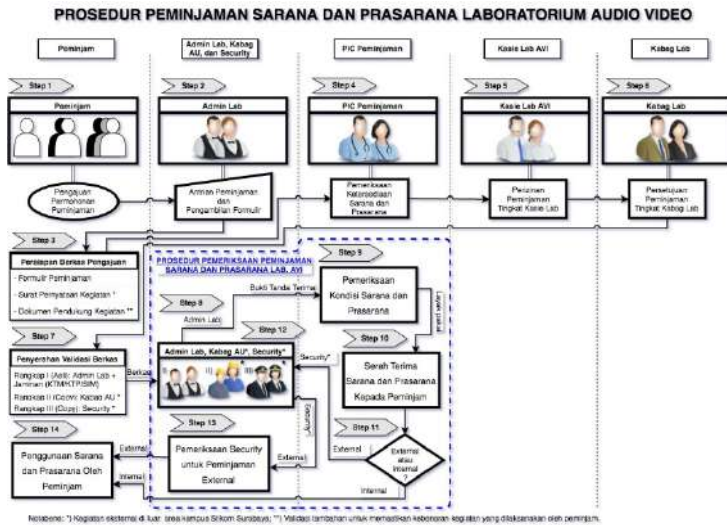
PROSEDUR PEMINJAMAN SARANA DAN PRASARANA LABORATORIUM AUDIO VIDEO

Peminjam

Admin Lab, Kabag AU, dan Security

PIC Peminjaman

Kasie Lab AVI

Kabag Lab

Step 1

Peminjam

Pengajuan Permohonan Peminjaman

Step 2

Admin Lab

Antrian Peminjaman dan Pengambilan Formulir

Step 4

PIC Peminjaman

Pemeriksaan Ketersediaan Sarana dan Prasarana

Step 5

Kasie Lab AVI

Perizinan Peminjaman Tingkat Kasie Lab

Step 6

Kabag Lab

Persetujuan Peminjaman Tingkat Kabag Lab

Step 3

Pelengkapan Berkas Pengajuan

- Formulir Peminjaman
- Surat Pernyataan Kegiatan *
- Dokumen Pendukung Kegiatan **

PROSEDUR PEMERIKSAAN PEMINJAMAN SARANA DAN PRASARANA LAB. AVI

Step 9

Pemeriksaan Kondisi Sarana dan Prasarana

Bukti Tanda Terima

Admin Lab

Step 8

Step 7

Penyerahan Validasi Berkas

Rangkap I (Asli): Admin Lab + Jaminan (KTM/KTP/SIM)
Rangkap II (Copy): Kabag AU *
Rangkap III (Copy): Security *

Berkas

Step 12

Admin Lab, Kabag AU*, Security*

Security*

Step 10

Serah Terima Sarana dan Prasarana Kepada Peminjam

Step 11

External atau Internal ?

External

Internal

Step 13

Pemeriksaan Security untuk Peminjaman External

External

Step 14

Penggunaan Sarana dan Prasarana Oleh Peminjam

External

Internal

Notabene: *) Kegiatan eksternal di luar area kampus Stikom Surabaya; **) Validasi tambahan untuk memastikan kebenaran kegiatan yang dilaksanakan oleh peminjam.